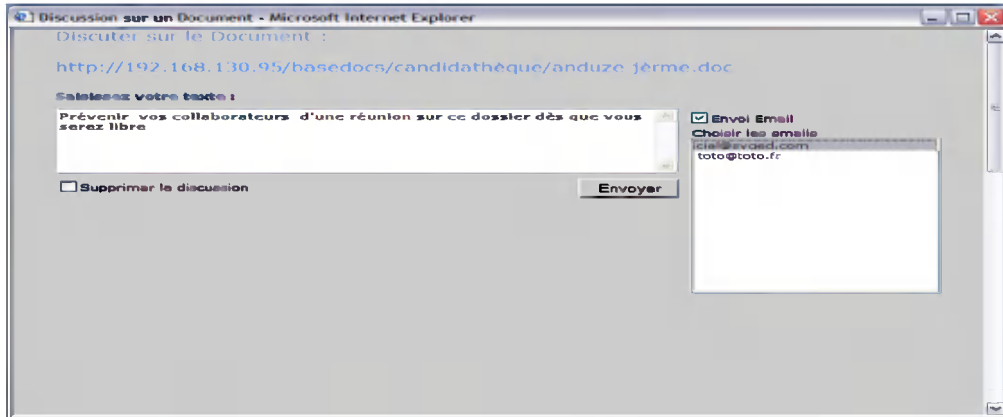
Discussion sur un Document - Microsoft Internet Explorer

Discuter sur le Document :

http://192.168.130.95/basedocs/candidathèque/anduze jèrme.doc

Saisissez votre texte :

Prévenir vos collaborateurs d'une réunion sur ce dossier dès que vous serez libre

Supprimer la discussion

Envoyer

Envoi Email

Choisir les emails

icia@evoed.com

toto@toto.fr